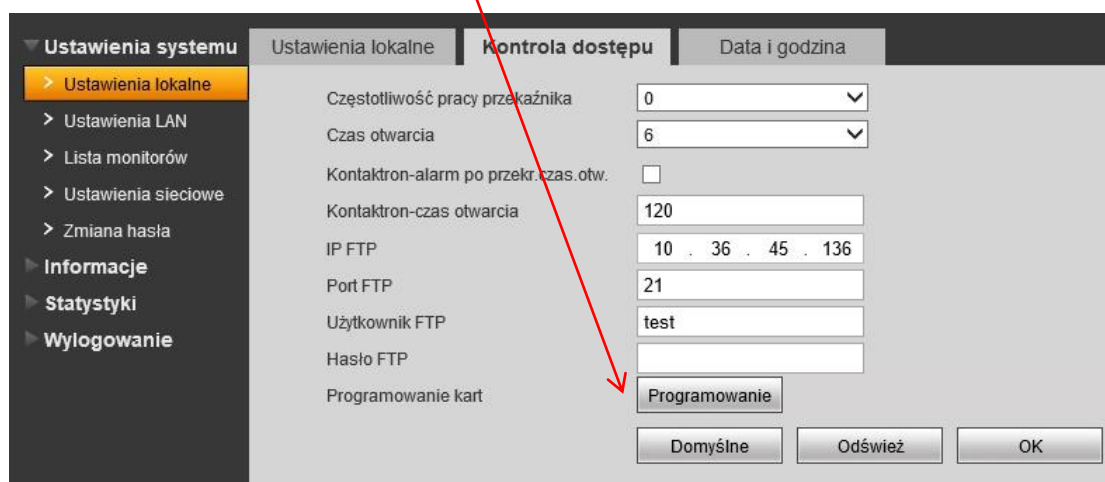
Ustawienia systemu
Ustawienia lokalne
Ustawienia LAN
Lista monitorów
Ustawienia sieciowe
Zmiana hasła
Informacje
Statystyki
Wylogowanie

Ustawienia lokalne | Kontrola dostępu | Data i godzina

Częstotliwość pracy przekaźnika 0
Czas otwarcia 6
Kontaktron-alarm po przekr.czas.otw.
Kontaktron-czas otwarcia 120
IP FTP 10 . 36 . 45 . 136
Port FTP 21
Użytkownik FTP test
Hasło FTP
Programowanie kart Programowanie

Domyślne Odśwież OK